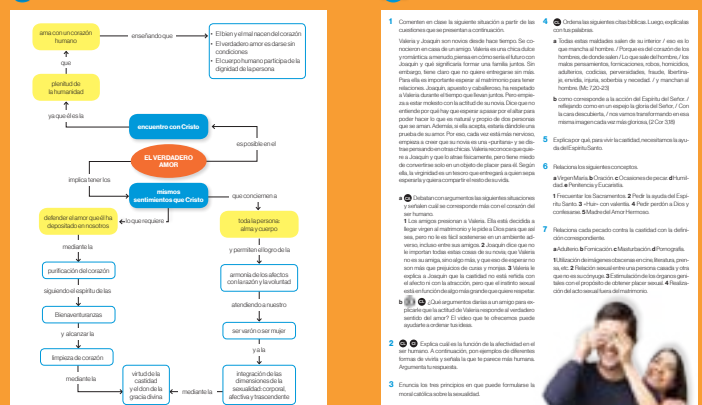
ama con un corazón humano

enseñando que

• El bien y el mal nace del corazón
• El verdadero amor es darse sin condiciones
• El cuerpo humano participa de la dignidad de la persona

que

plenitud de la humanidad

ya que él es la

encuentro con Cristo

es posible en el

EL VERDADERO AMOR

implica tener los

mismos sentimientos que Cristo

que conciernen a

defender el amor que él ha depositado en nosotros

lo que requiere

toda la persona: alma y cuerpo

mediante la

y permiten el logro de la

purificación del corazón

armonía de los afectos con la razón y la voluntad

siguiendo el espíritu de las

atendiendo a nuestro

Bienaventuranzas

ser varón o ser mujer

y alcanzar la

y a la

limpieza de corazón

integración de las dimensiones de la sexualidad: corporal, afectiva y trascendente

mediante la

virtud de la castidad y el don de la gracia divina

mediante la

1 Comenten en clase la siguiente situación a partir de las cuestiones que se presentan a continuación.

Valeria y Joaquín son novios desde hace tiempo. Se conocieron en casa de un amigo. Valeria es una chica dulce y romántica a la que le gustaría ser la mujer del futuro con Joaquín y que significaría formar una familia juntos. Sin embargo, tiene claro que no quiere entregarse sin más. Para ella es importante esperar al matrimonio para tener relaciones. Joaquín, apuesto y caballeroso, ha respetado a Valeria durante el tiempo que llevan juntos. Pero empieza a estar molesto con la actitud de su novia. Dice que no entiende por qué hay que esperar a pasar por el altar para poder hacer lo que es natural y propio de dos personas que se aman. Además, si ella acepta, estaría dándole una prueba de su amor. Por eso, cada vez está más nervioso, empieza a creer que su novia es una «puritana» y se distrae pensando en otras chicas. Valeria reconoce que quiere a Joaquín y que lo eleve felizmente, pero tiene miedo de convertirse solo en un objeto de placer para él. Según ella, la virginidad es un tesoro que entregará a quien sepa esperarla y quiera compartir el resto de su vida.

a Debatan con argumentos las siguientes situaciones y señalen cuál se corresponde más con el corazón del ser humano.
1 Los amigos presionan a Valeria. Ella está decidida a llegar virgen al matrimonio y le pide a Dios para que así sea, pero no le es fácil sostenerse en un ambiente adverso, incluso entre sus amigas. 2 Joaquín dice que no le importan todas estas cosas de su novia, que Valeria no es su amiga, sino algo más, y que eso de esperar no son más que prejuicios de curas y monjas. 3 Valeria le explica a Joaquín que la castidad no está reñida con el afecto ni con la atracción, pero que el instinto sexual está en función de algo más grande que querer respetar.

b ¿Qué argumentos darías a un amigo para explicar que la actitud de Valeria responde al verdadero sentido del amor? Y el video que te ofrecemos puede ayudarte a ordenar tus ideas.

2 Explica cuál es la función de la afectividad en el ser humano. A continuación, pon ejemplos de diferentes formas de vivirla y señala la que te parece más humana. Argumenta tu respuesta.

3 Enuncia los tres principios en que puede formularse la moral católica sobre la sexualidad.

4 Ordena las siguientes citas bíblicas. Luego, explícalas con tus palabras.

a Todas estas maldades salen de su interior / eso es lo que mancha al hombre. / Porque es del corazón de los hombres, de donde salen / Lo que sale del hombre, / los malos pensamientos, fornicaciones, robos, homicidios, adulterios, codicias, perversidades, fraude, libertinaje, envidia, injuria, soberbia y necedad. / y mancha al hombre. (Mc 7,20-23)

b como corresponde a la acción del Espíritu del Señor. / reflejando como en un espejo la gloria del Señor, / Con la cara descubierta, / nos vamos transformando en esa misma imagen cada vez más gloriosa. (2 Cor 3,18)

5 Explica por qué, para vivir la castidad, necesitamos la ayuda del Espíritu Santo.

6 Relaciona los siguientes conceptos.

a Virgen María. b Oración. c Ocasiones de pecar. d Humildad. e Penitencia y Eucaristía.

1 Frecuentar los Sacramentos. 2 Pedir la ayuda del Espíritu Santo. 3 «Huir» con valentía. 4 Pedir perdón a Dios y confesarse. 5 Madre del Amor Hermoso.

7 Relaciona cada pecado contra la castidad con la definición correspondiente.

a Adulterio. b Fornicación. c Masturbación. d Pornografía.

1 Utilización de imágenes obscenas en cine, literatura, prensa, etc. 2 Relación sexual entre una persona casada y otra que no es su cónyuge. 3 Estimulación de los órganos genitales con el propósito de obtener placer sexual. 4 Realización del acto sexual fuera del matrimonio.